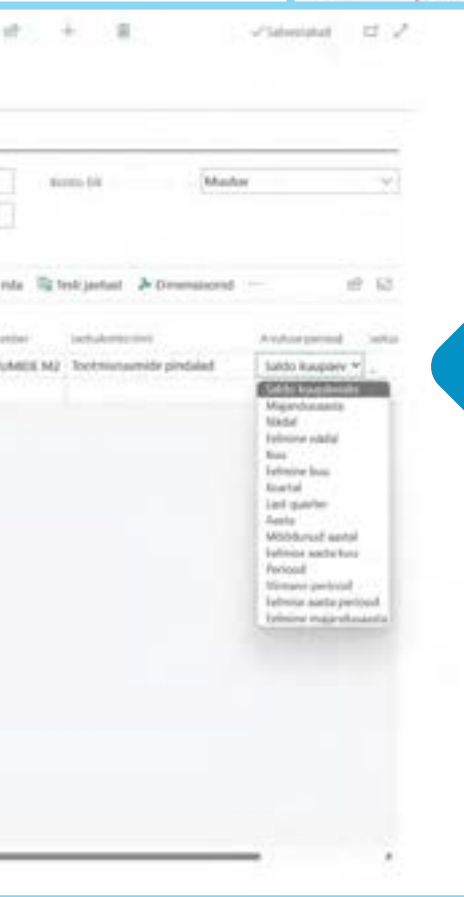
✓Salvestatud

Konto liik Muutuv

nda Tekst jaotaud Dimensioonid ···

umber Jaotuskonto nimi Arvutuse periood Jaotus

UMDE M2 Tootmisruumide pindalad Saldo kuupaev

Saldo kuupäevile
Majandusaasta
Nädal
Eelmine nädal
Kuu
Eelmine kuu
Kvartal
Last quarter
Aasta
Möödunud aastal
Eelmise aasta kuu
Periood
Viimane periood
Eelmise aasta periood
Eelmine majandusaasta